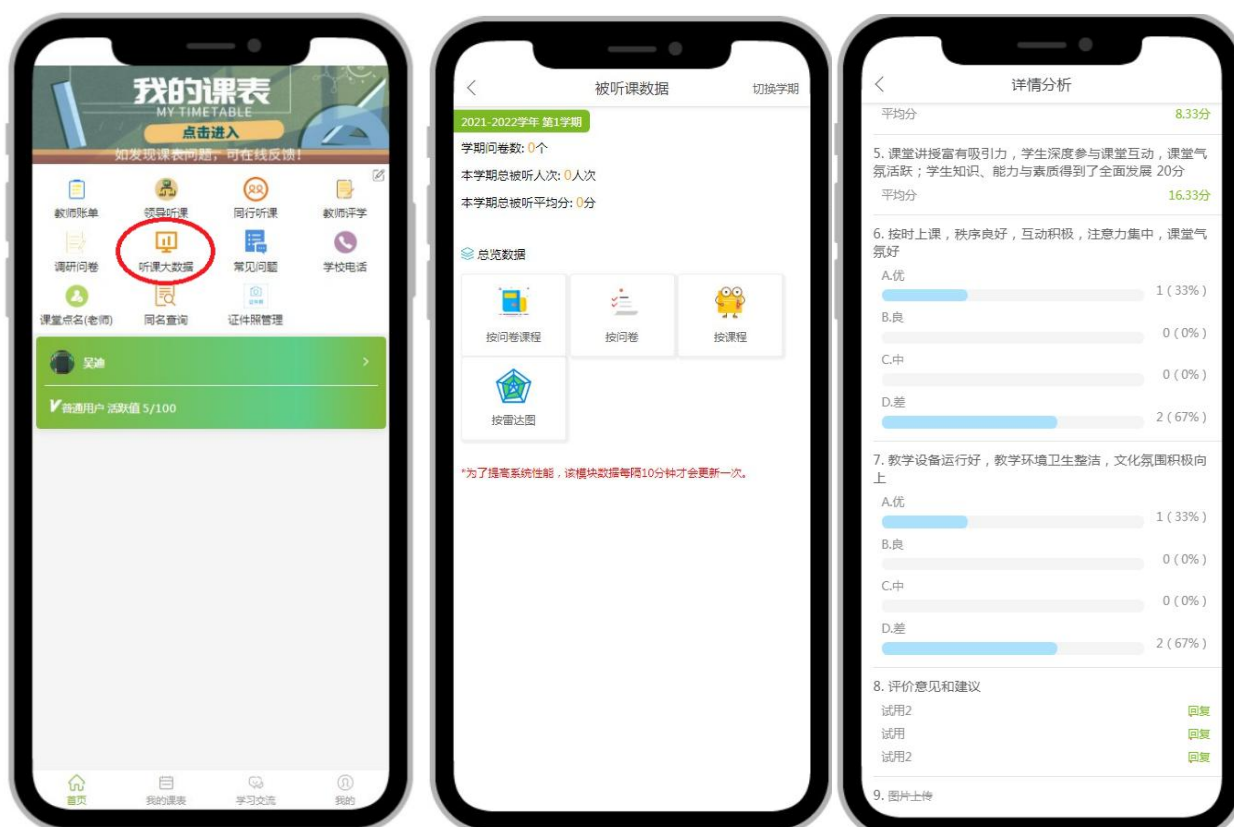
我的课表
MY TIMETABLE
点击进入
如发现课表问题，可在线反馈!

教师账单
领导听课
同行听课
教师评学
调研问卷
听课大数据
常见问题
学校电话
课堂点名(老师)
同名查询
证件照管理

吴迪
普通用户 活跃值 5/100

首页
我的课表
学习交流
我的

被听课数据
切换学期
2021-2022学年 第1学期
学期问卷数: 0个
本学期总被听人次: 0人次
本学期总被听平均分: 0分

总览数据
按问卷课程
按问卷
按课程
按雷达图

*为了提高系统性能，该模块数据每隔10分钟才会更新一次。

详情分析
平均分 8.33分

5. 课堂讲授富有吸引力，学生深度参与课堂互动，课堂气氛活跃；学生知识、能力与素质得到了全面发展 20分
平均分 16.33分

6. 按时上课，秩序良好，互动积极，注意力集中，课堂气氛好
A.优 1 ( 33% )
B.良 0 ( 0% )
C.中 0 ( 0% )
D.差 2 ( 67% )

7. 教学设备运行好，教学环境卫生整洁，文化氛围积极向上
A.优 1 ( 33% )
B.良 0 ( 0% )
C.中 0 ( 0% )
D.差 2 ( 67% )

8. 评价意见和建议
试用2 回复
试用 回复
试用2 回复

9. 图片上传